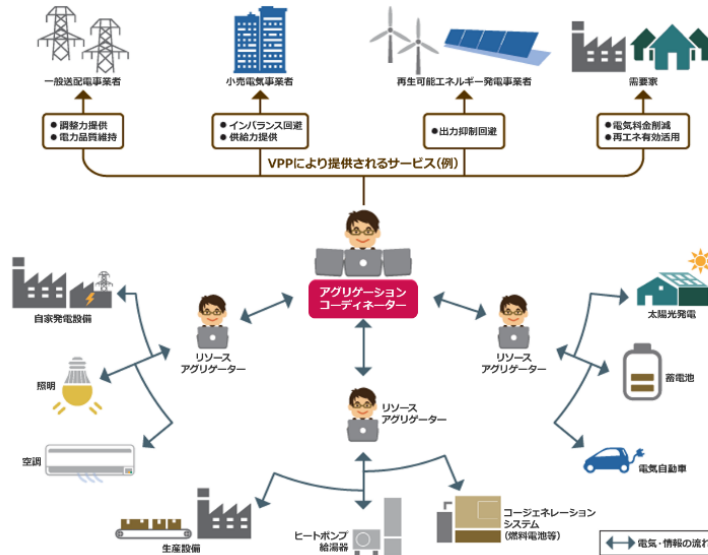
一般送配電事業者

小売電気事業者

再生可能エネルギー発電事業者

需要家

● 調整力提供
● 電力品質維持

● インバランス回避
● 供給力提供

● 出力抑制回避

● 電気料金削減
● 再エネ有効活用

VPPにより提供されるサービス（例）

アグリゲーション
コーディネーター

自家発電設備

リソース
アグリゲーター

リソース
アグリゲーター

太陽光発電

照明

蓄電池

リソース
アグリゲーター

空調

電気自動車

生産設備

ヒートポンプ
給湯器

コージェネレーション
システム
（燃料電池等）

電気・情報の流れ